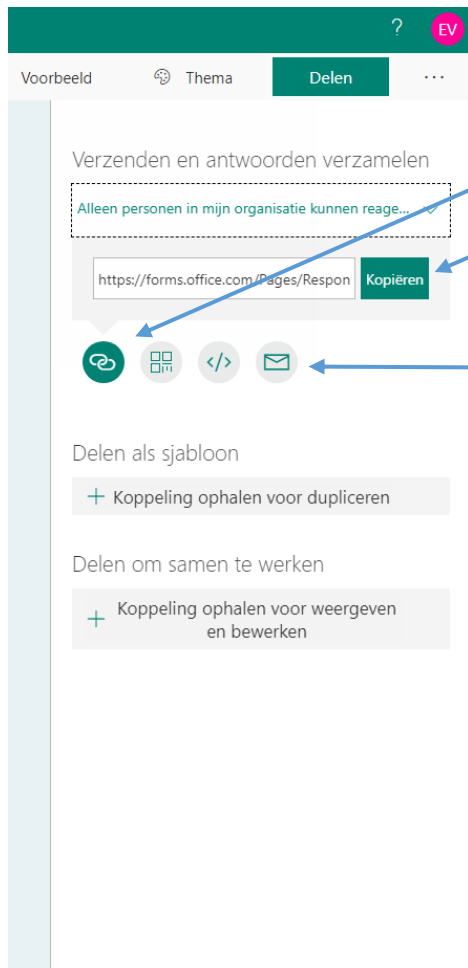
? EV

Voorbeeld Thema Delen ···

Verzenden en antwoorden verzamelen

Alleen personen in mijn organisatie kunnen reage...

https://forms.office.com/Pages/Respon Kopiëren

Delen als sjabloon

+ Koppeling ophalen voor dupliceren

Delen om samen te werken

+ Koppeling ophalen voor weergeven en bewerken